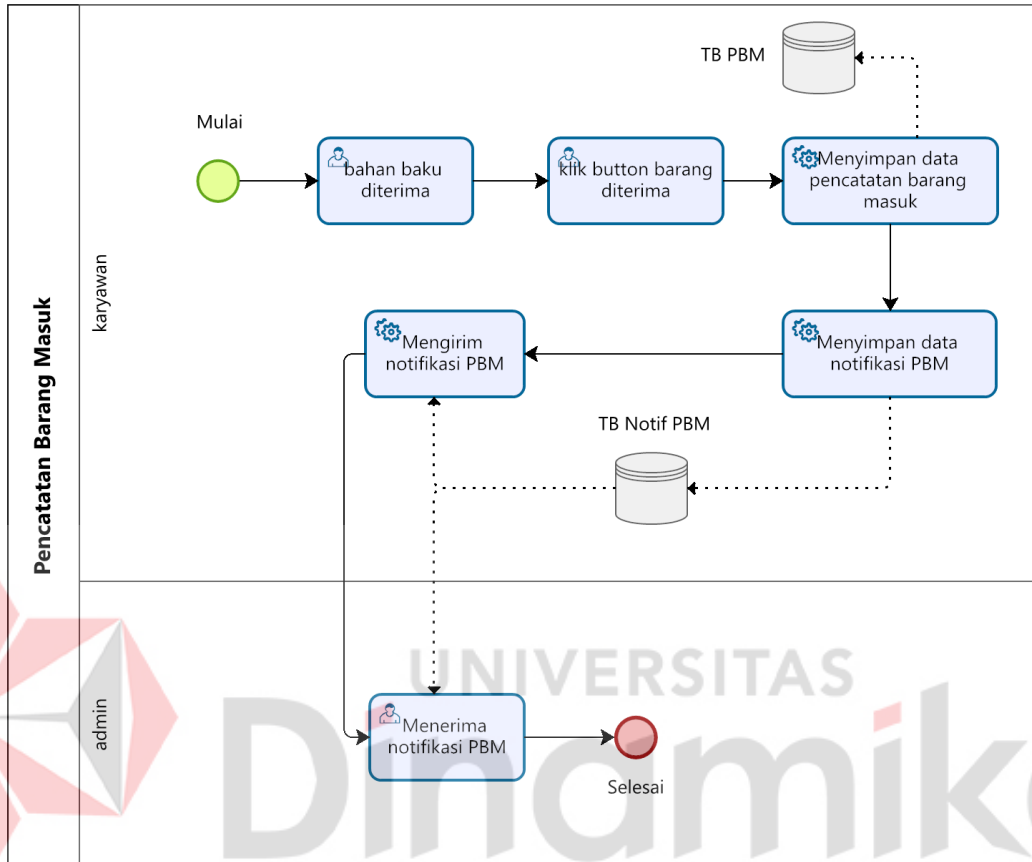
Pencatatan Barang Masuk

karyawan

TB PBM

Mulai

bahan baku diterima

klik button barang diterima

Menyimpan data pencatatan barang masuk

Mengirim notifikasi PBM

Menyimpan data notifikasi PBM

TB Notif PBM

admin

Menerima notifikasi PBM

Selesai

UNIVERSITAS
Dinamika